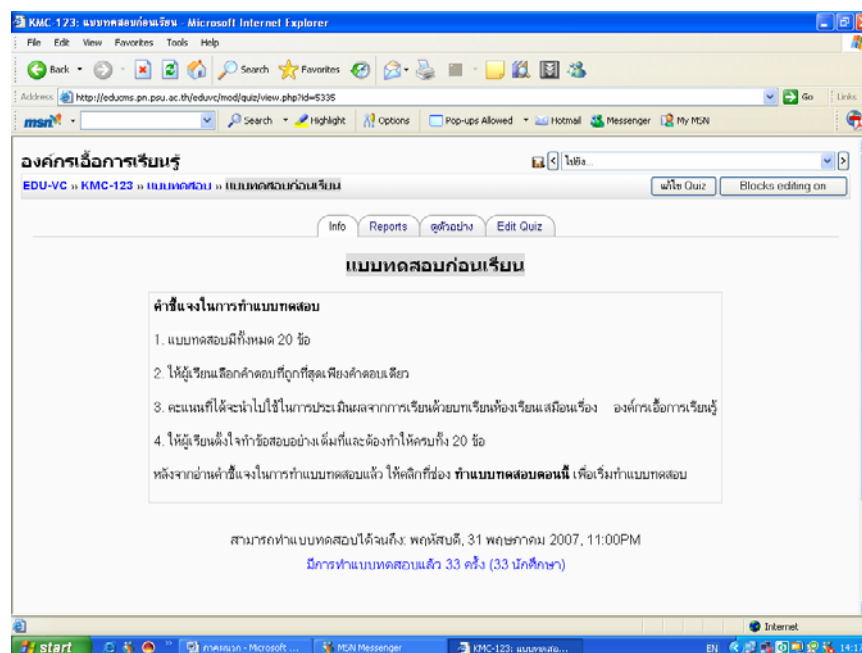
KMC-123: แบบทดสอบก่อนเรียน - Microsoft Internet Explorer

File Edit View Favorites Tools Help

Back Search Favorites

Address http://eduvcms.pn.psu.ac.th/eduvc/mod/quiz/view.php?id=5335 Go Links

msn Search Highlight Options Pop-ups Allowed Hotmail Messenger My MSN

องค์กรเอื้อการเรียนรู้

ไปยัง...

EDU-VC » KMC-123 » แบบทดสอบ » แบบทดสอบก่อนเรียน

แก้ไข Quiz Blocks editing on

Info Reports ดูตัวอย่าง Edit Quiz

แบบทดสอบก่อนเรียน

คำชี้แจงในการทำแบบทดสอบ

1. แบบทดสอบมีทั้งหมด 20 ข้อ

2. ให้ผู้เรียนเลือกคำตอบที่ถูกที่สุดเพียงคำตอบเดียว

3. คะแนนที่ได้จะนำไปใช้ในการประเมินผลจากการเรียนด้วยบทเรียนห้องเรียนเสมือนเรื่อง องค์กรเอื้อการเรียนรู้

4. ให้ผู้เรียนตั้งใจทำข้อสอบอย่างเต็มที่และต้องทำให้ครบทั้ง 20 ข้อ

หลังจากอ่านคำชี้แจงในการทำแบบทดสอบแล้ว ให้คลิกที่ช่อง ทำแบบทดสอบตอนนี้ เพื่อเริ่มทำแบบทดสอบ

สามารถทำแบบทดสอบได้จนถึง: พฤหัสบดี, 31 พฤษภาคม 2007, 11:00PM

มีการทำแบบทดสอบแล้ว 33 ครั้ง (33 นักศึกษา)

Internet

start ภาคผนวก - Microsoft ... MSN Messenger KMC-123: แบบทดสอ... EN 14:1